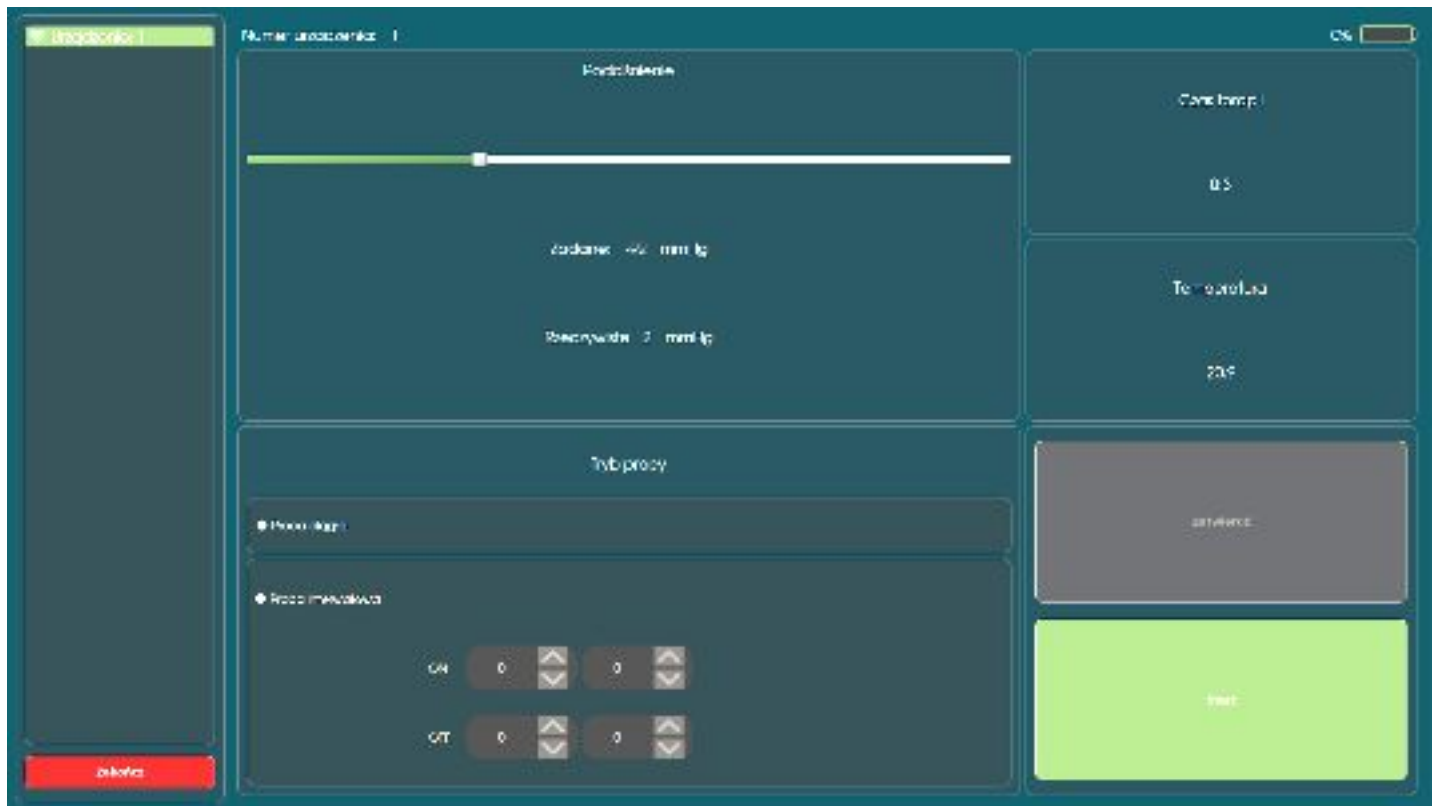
Urządzenie 1

Numer urządzenia: 1

0%

Podciśnienie

Zadane: -40 mmHg

Rzeczywiste: 0 mmHg

Czas terapii

0:5

Temperatura

23.9

Tryb pracy

Praca ciągła

Praca interwałowa

ON 0 0

OFF 0 0

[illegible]

Start

Zakończ